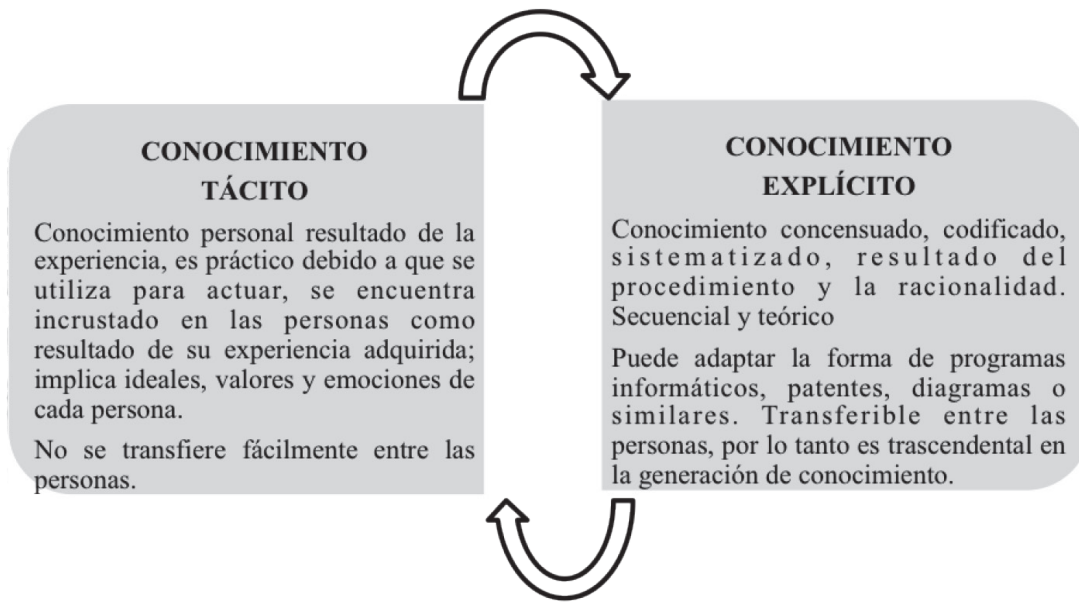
CONOCIMIENTO TÁCITO

Conocimiento personal resultado de la experiencia, es práctico debido a que se utiliza para actuar, se encuentra incrustado en las personas como resultado de su experiencia adquirida; implica ideales, valores y emociones de cada persona.

No se transfiere fácilmente entre las personas.

CONOCIMIENTO EXPLÍCITO

Conocimiento concensuado, codificado, sistematizado, resultado del procedimiento y la racionalidad. Secuencial y teórico

Puede adaptar la forma de programas informáticos, patentes, diagramas o similares. Transferible entre las personas, por lo tanto es trascendental en la generación de conocimiento.